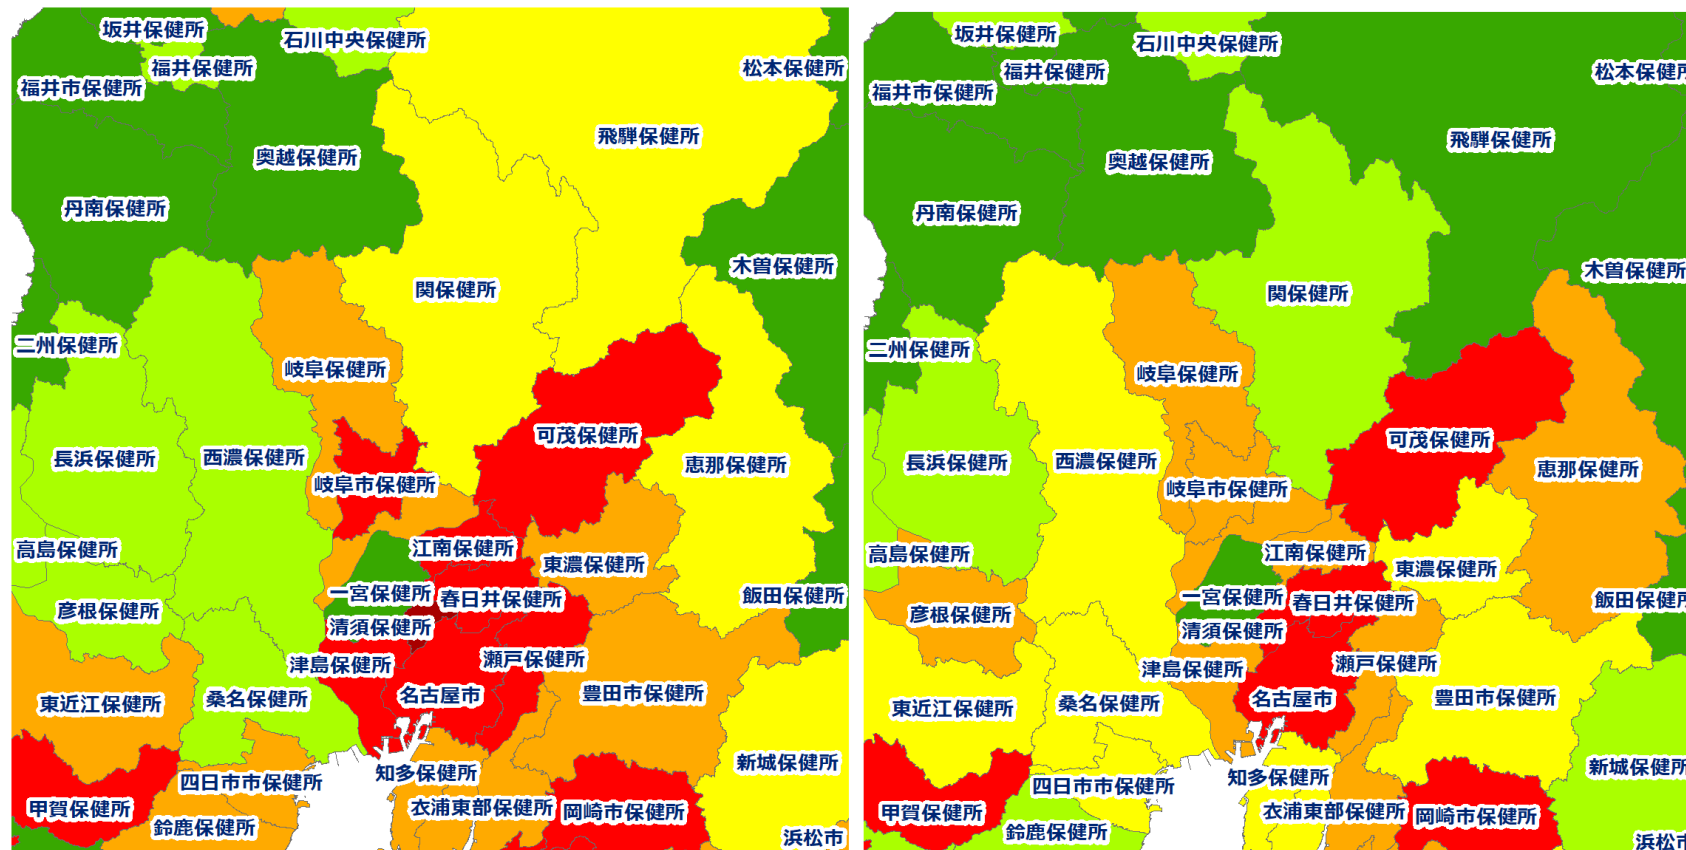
坂井保健所
石川中央保健所
福井保健所
福井市保健所
松本保健所
飛騨保健所
奥越保健所
丹南保健所
木曽保健所
関保健所
二州保健所
岐阜保健所
可茂保健所
長浜保健所
西濃保健所
恵那保健所
岐阜市保健所
高島保健所
江南保健所
東濃保健所
一宮保健所
春日井保健所
飯田保健所
彦根保健所
清須保健所
津島保健所
瀬戸保健所
名古屋市
豊田市保健所
東近江保健所
桑名保健所
新城保健所
四日市市保健所
知多保健所
甲賀保健所
衣浦東部保健所
岡崎市保健所
鈴鹿保健所
浜松市

坂井保健所
石川中央保健所
松本保健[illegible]
福井保健所
福井市保健所
飛騨保健所
奥越保健所
丹南保健所
木曽保健所
関保健所
二州保健所
岐阜保健所
可茂保健所
長浜保健所
西濃保健所
恵那保健所
岐阜市保健所
高島保健所
江南保健所
東濃保健所
一宮保健所
春日井保健所
飯田保健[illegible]
彦根保健所
清須保健所
津島保健所
瀬戸保健所
名古屋市
豊田市保健所
東近江保健所
桑名保健所
新城保健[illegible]
四日市市保健所
知多保健所
甲賀保健所
衣浦東部保健所
岡崎市保健所
鈴鹿保健所
浜松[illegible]